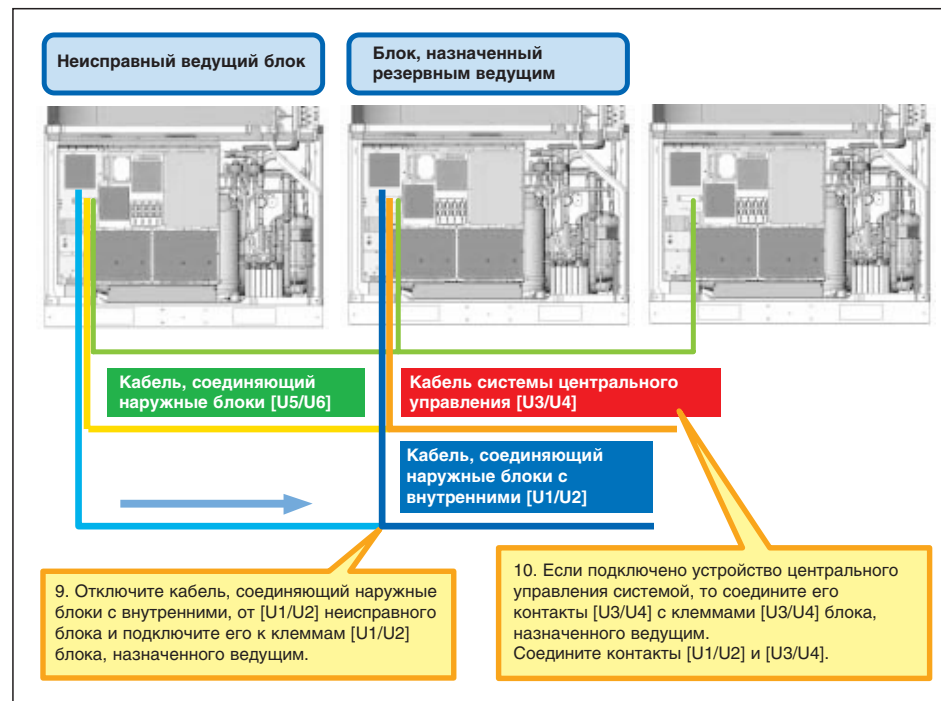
Неисправный ведущий блок

Блок, назначенный резервным ведущим

Кабель, соединяющий наружные блоки [U5/U6]

Кабель системы центрального управления [U3/U4]

Кабель, соединяющий наружные блоки с внутренними [U1/U2]

9. Отключите кабель, соединяющий наружные блоки с внутренними, от [U1/U2] неисправного блока и подключите его к клеммам [U1/U2] блока, назначенного ведущим.

10. Если подключено устройство центрального управления системой, то соедините его контакты [U3/U4] с клеммами [U3/U4] блока, назначенного ведущим.
Соедините контакты [U1/U2] и [U3/U4].